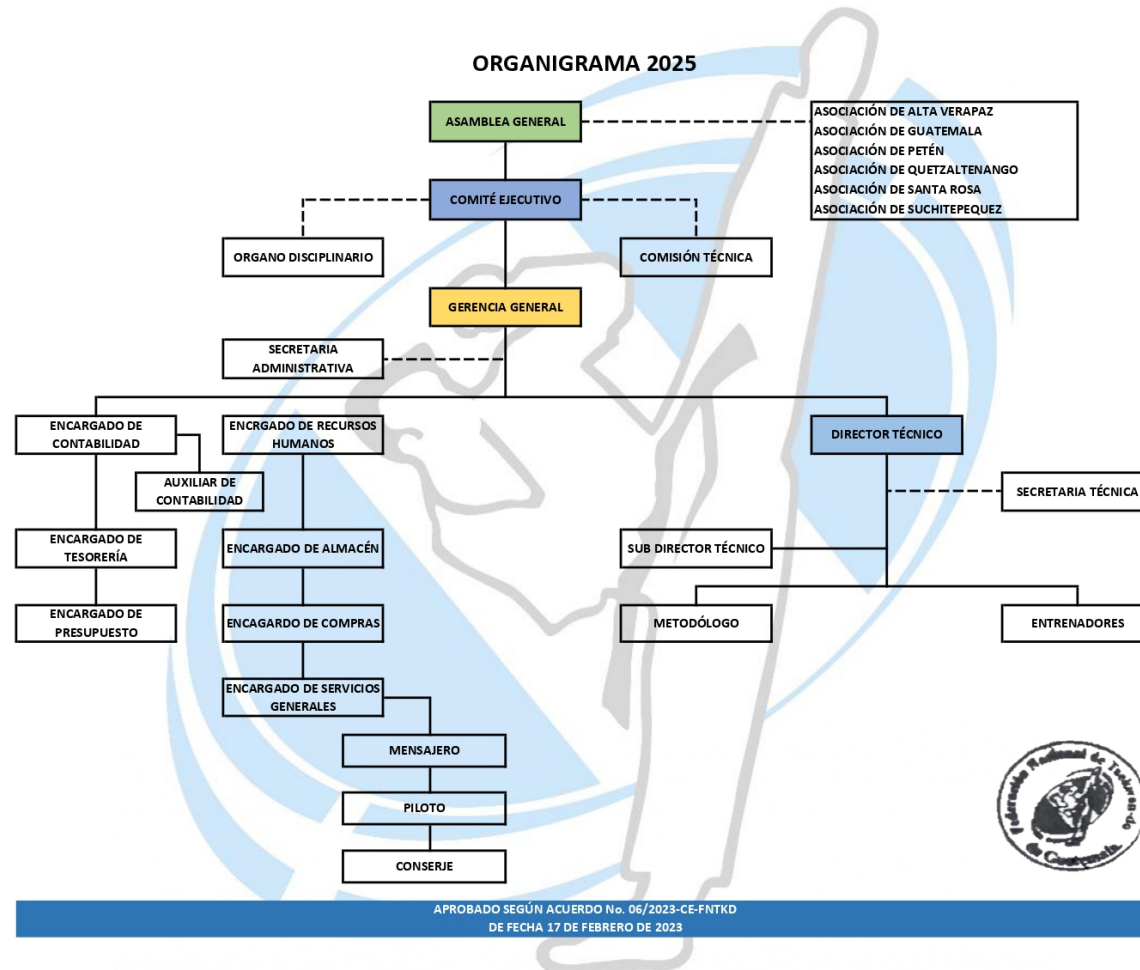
ORGANIGRAMA 2025

ASAMBLEA GENERAL

ASOCIACIÓN DE ALTA VERAPAZ
ASOCIACIÓN DE GUATEMALA
ASOCIACIÓN DE PETÉN
ASOCIACIÓN DE QUETZALTENANGO
ASOCIACIÓN DE SANTA ROSA
ASOCIACIÓN DE SUCHITEPEQUEZ

COMITÉ EJECUTIVO

ORGANO DISCIPLINARIO

COMISIÓN TÉCNICA

GERENCIA GENERAL

SECRETARIA ADMINISTRATIVA

ENCARGADO DE CONTABILIDAD

AUXILIAR DE CONTABILIDAD

ENCARGADO DE TESORERÍA

ENCARGADO DE PRESUPUESTO

ENCRGADO DE RECURSOS HUMANOS

ENCARGADO DE ALMACÉN

ENCAGARDO DE COMPRAS

ENCARGADO DE SERVICIOS GENERALES

MENSAJERO

PILOTO

CONSERJE

DIRECTOR TÉCNICO

SECRETARIA TÉCNICA

SUB DIRECTOR TÉCNICO

METODÓLOGO

ENTRENADORES

Federación Nacional de Taekwondo de Guatemala

APROBADO SEGÚN ACUERDO No. 06/2023-CE-FNTKD
DE FECHA 17 DE FEBRERO DE 2023